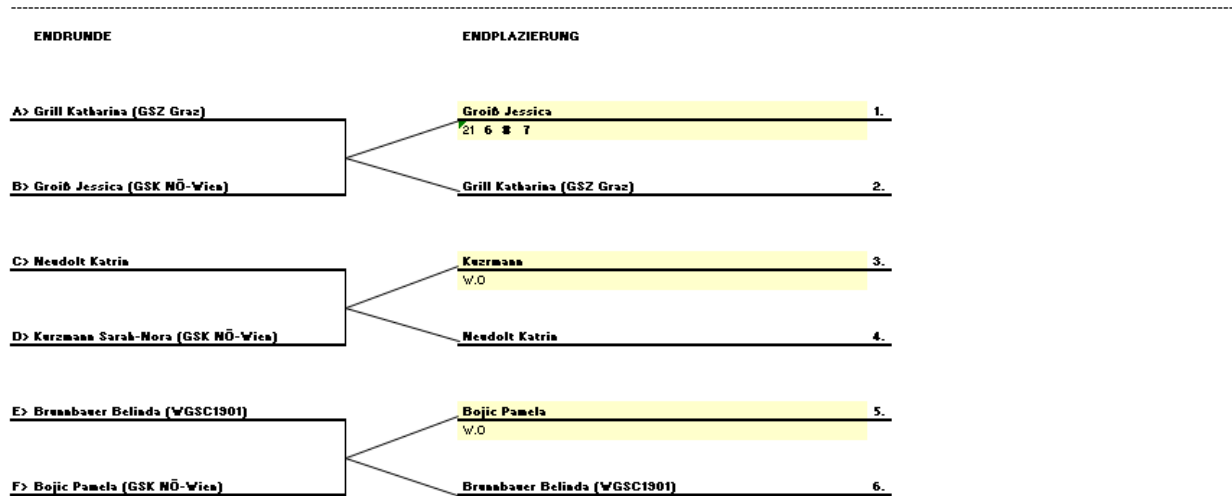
ENDRUNDE

ENDPLAZIERUNG

A> Grill Katharina (GSZ Graz)

B> Groiß Jessica (GSK NÖ-Wien)

Groiß Jessica 1.
21 6 8 7

Grill Katharina (GSZ Graz) 2.

C> Neudolt Katrin

D> Kurzmann Sarah-Nora (GSK NÖ-Wien)

Kurzmann 3.
W.O

Neudolt Katrin 4.

E> Brunnbauer Belinda (WGSC1901)

F> Bojic Pamela (GSK NÖ-Wien)

Bojic Pamela 5.
W.O

Brunnbauer Belinda (WGSC1901) 6.